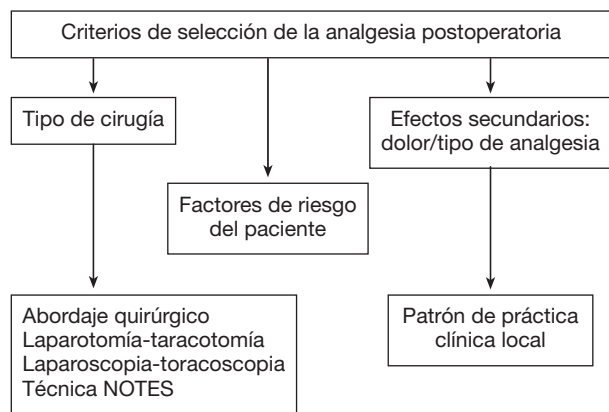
Criterios de selección de la analgesia postoperatoria

Tipo de cirugía

Factores de riesgo del paciente

Efectos secundarios: dolor/tipo de analgesia

Abordaje quirúrgico
Laparotomía-taracotomía
Laparoscopia-toracoscopia
Técnica NOTES

Patrón de práctica clínica local